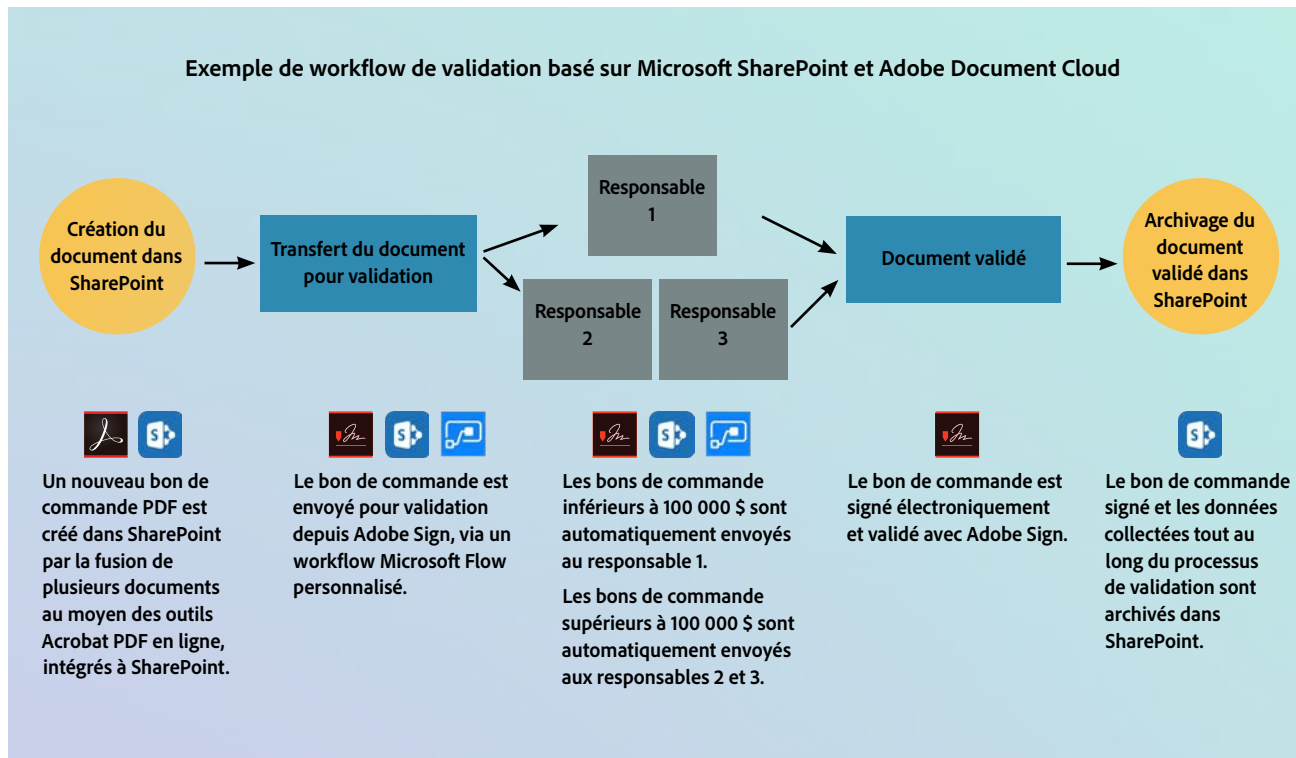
Exemple de workflow de validation basé sur Microsoft SharePoint et Adobe Document Cloud

Création du document dans SharePoint

Transfert du document pour validation

Responsable 1

Responsable 2

Responsable 3

Document validé

Archivage du document validé dans SharePoint

Un nouveau bon de commande PDF est créé dans SharePoint par la fusion de plusieurs documents au moyen des outils Acrobat PDF en ligne, intégrés à SharePoint.

Le bon de commande est envoyé pour validation depuis Adobe Sign, via un workflow Microsoft Flow personnalisé.

Les bons de commande inférieurs à 100 000 $ sont automatiquement envoyés au responsable 1.

Les bons de commande supérieurs à 100 000 $ sont automatiquement envoyés aux responsables 2 et 3.

Le bon de commande est signé électroniquement et validé avec Adobe Sign.

Le bon de commande signé et les données collectées tout au long du processus de validation sont archivés dans SharePoint.